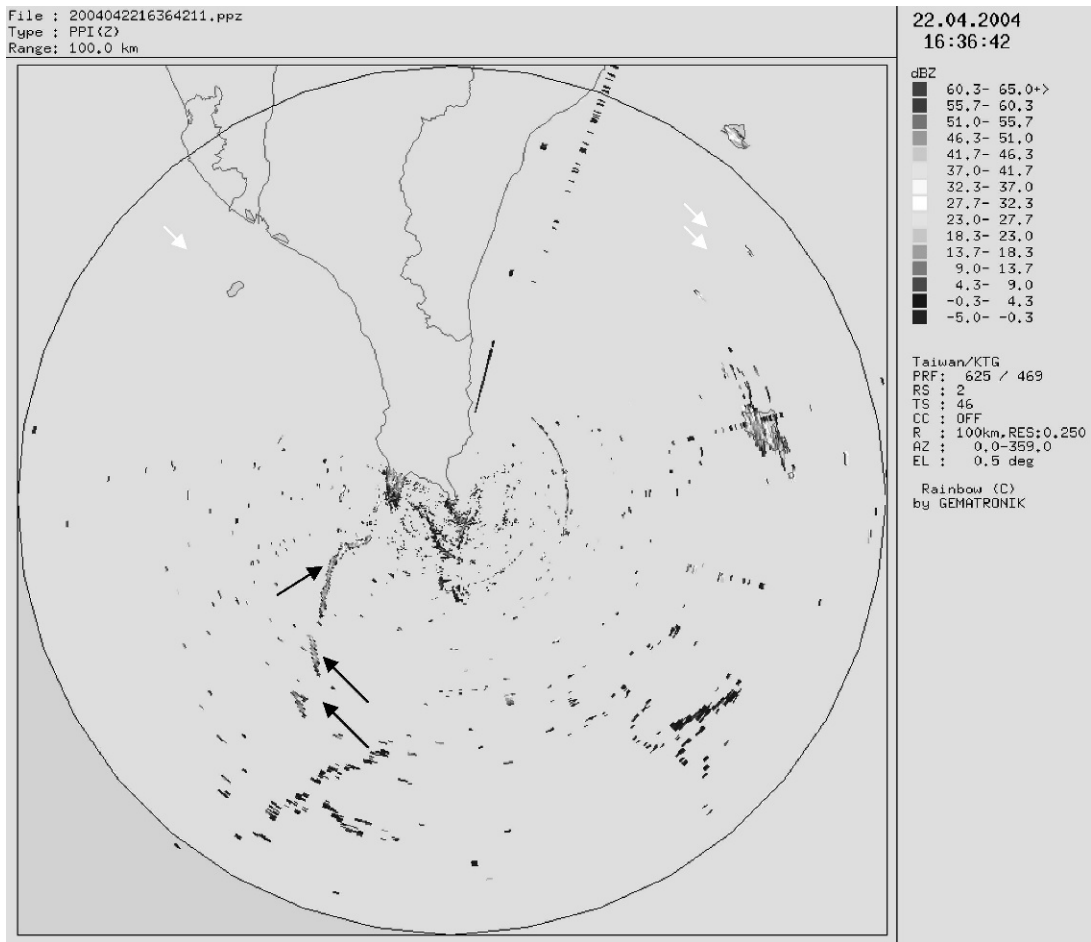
File : 2004042216364211.ppz
Type : PPI(Z)
Range: 100.0 km

22.04.2004
16:36:42

dBZ
60.3- 65.0+>
55.7- 60.3
51.0- 55.7
46.3- 51.0
41.7- 46.3
37.0- 41.7
32.3- 37.0
27.7- 32.3
23.0- 27.7
18.3- 23.0
13.7- 18.3
9.0- 13.7
4.3- 9.0
-0.3- 4.3
-5.0- -0.3

Taiwan/KTG
PRF: 625 / 469
RS : 2
TS : 46
CC : OFF
R : 100km,RES:0.250
AZ : 0.0-359.0
EL : 0.5 deg

Rainbow (C)
by GEMATRONIK